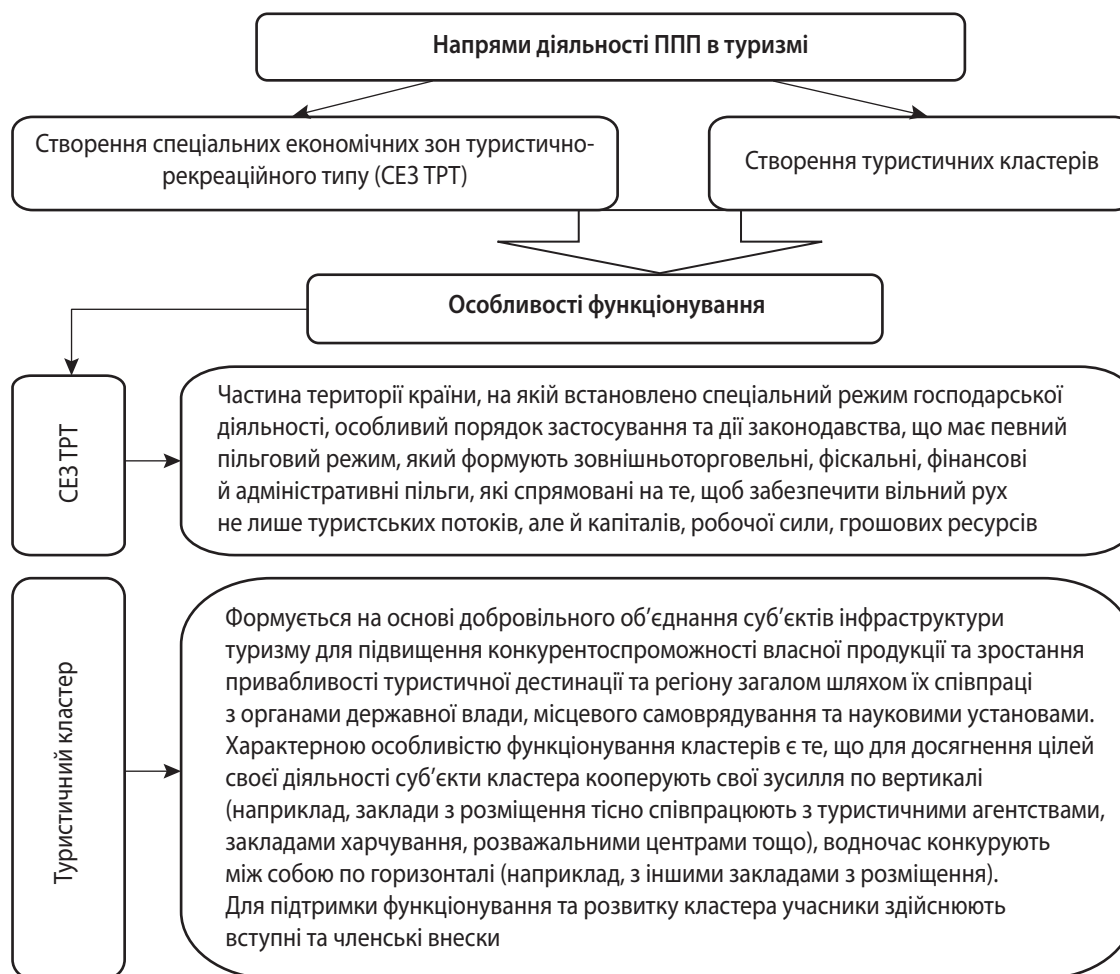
Напрями діяльності ППП в туризмі

Створення спеціальних економічних зон туристично-рекреаційного типу (СЕЗ ТРТ)

Створення туристичних кластерів

Особливості функціонування

СЕЗ ТРТ

Частина території країни, на якій встановлено спеціальний режим господарської діяльності, особливий порядок застосування та дії законодавства, що має певний пільговий режим, який формують зовнішньоторговельні, фіскальні, фінансові й адміністративні пільги, які спрямовані на те, щоб забезпечити вільний рух не лише туристських потоків, але й капіталів, робочої сили, грошових ресурсів

Туристичний кластер

Формується на основі добровільного об'єднання суб'єктів інфраструктури туризму для підвищення конкурентоспроможності власної продукції та зростання привабливості туристичної дестинації та регіону загалом шляхом їх співпраці з органами державної влади, місцевого самоврядування та науковими установами. Характерною особливістю функціонування кластерів є те, що для досягнення цілей своєї діяльності суб'єкти кластера кооперують свої зусилля по вертикалі (наприклад, заклади з розміщення тісно співпрацюють з туристичними агентствами, закладами харчування, розважальними центрами тощо), водночас конкурують між собою по горизонталі (наприклад, з іншими закладами з розміщення). Для підтримки функціонування та розвитку кластера учасники здійснюють вступні та членські внески